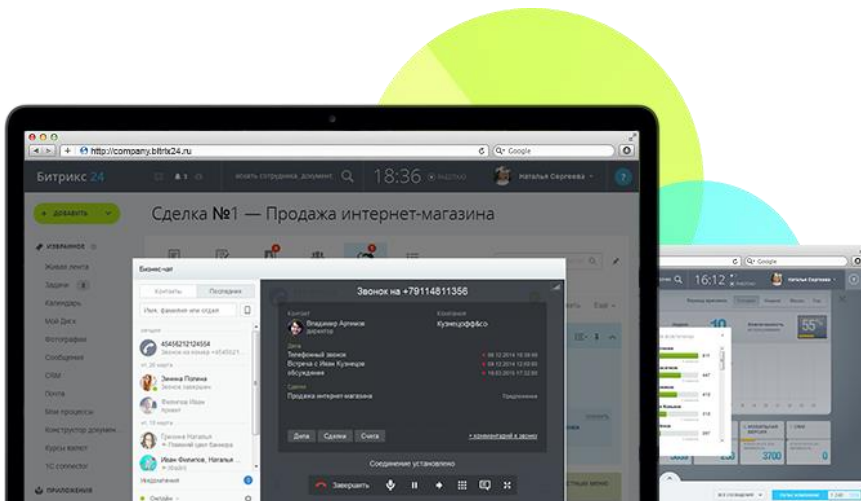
http://company.bitrix24.ru

Google

Битрикс 24

искать сотрудника, документ

18:36

Наталья Сергеева

ДОБАВИТЬ

Сделка №1 — Продажа интернет-магазина

ИЗБРАННОЕ

Живая лента

Задачи

Календарь

Мой Диск

Фотографии

Сообщения

CRM

Почта

Мои процессы

Конструктор докумен

Курсы валют

1С connector

ПРИЛОЖЕНИЯ

Бизнес-чат

Контакты

Последние

Имя, фамилия или отдел

45452121245554

Звонок на номер +454521

Звонок на +79114811356

Контакт

Владимир Артюков

директор

Компания

Кузнецов&Co

Дела

Телефонный звонок

Встреча с Иван Кузнецов

обсуждения

Сделки

Продажа интернет-магазина

Дела

Сделки

Счета

+ комментарий к звонку

Соединение установлено

Завершить

Зинина Полина

Филипов Иван

Гусова Наталья

Иван Филипов, Наталья

Уведомления

Онлайн

16:12

Наталья Сергеева

55

10

3700

Google